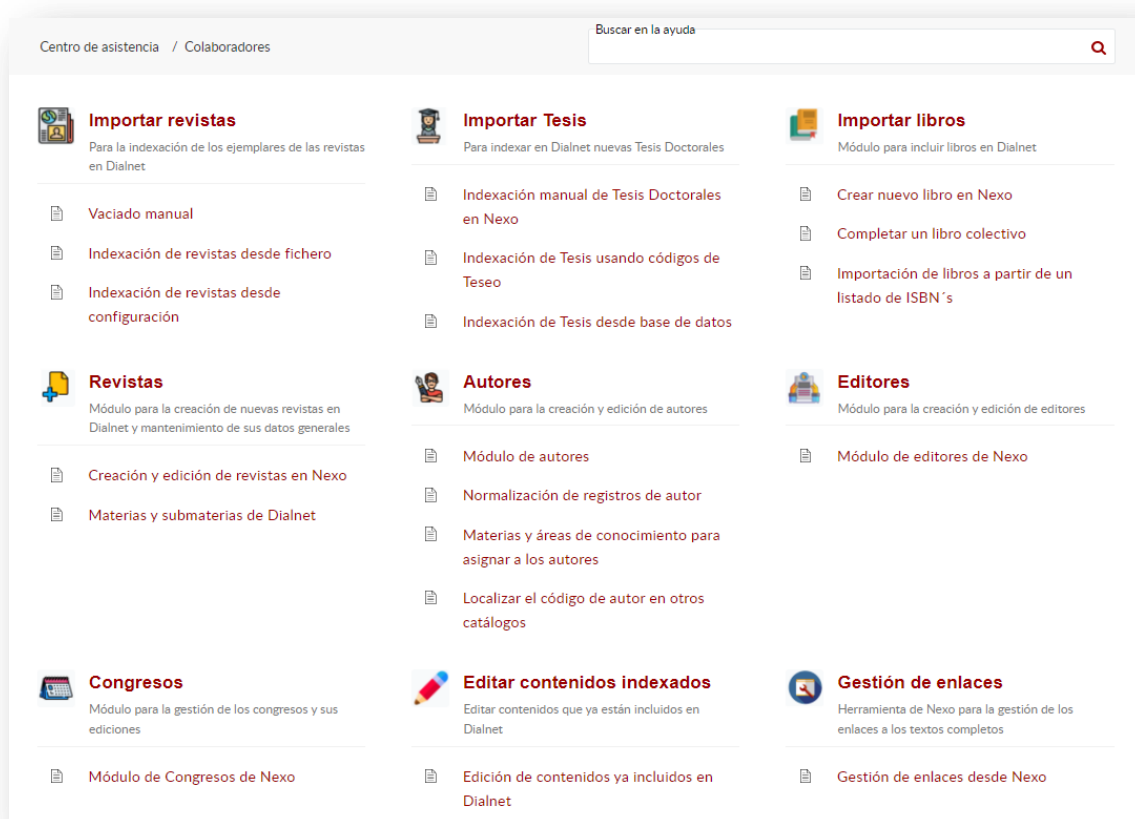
Centro de asistencia / Colaboradores

Buscar en la ayuda

Importar revistas

Para la indexación de los ejemplares de las revistas en Dialnet

Vaciado manual

Indexación de revistas desde fichero

Indexación de revistas desde configuración

Importar Tesis

Para indexar en Dialnet nuevas Tesis Doctorales

Indexación manual de Tesis Doctorales en Nexo

Indexación de Tesis usando códigos de Teseo

Indexación de Tesis desde base de datos

Importar libros

Módulo para incluir libros en Dialnet

Crear nuevo libro en Nexo

Completar un libro colectivo

Importación de libros a partir de un listado de ISBN´s

Revistas

Módulo para la creación de nuevas revistas en Dialnet y mantenimiento de sus datos generales

Creación y edición de revistas en Nexo

Materias y submaterias de Dialnet

Autores

Módulo para la creación y edición de autores

Módulo de autores

Normalización de registros de autor

Materias y áreas de conocimiento para asignar a los autores

Localizar el código de autor en otros catálogos

Editores

Módulo para la creación y edición de editores

Módulo de editores de Nexo

Congresos

Módulo para la gestión de los congresos y sus ediciones

Módulo de Congresos de Nexo

Editar contenidos indexados

Editar contenidos que ya están incluidos en Dialnet

Edición de contenidos ya incluidos en Dialnet

Gestión de enlaces

Herramienta de Nexo para la gestión de los enlaces a los textos completos

Gestión de enlaces desde Nexo